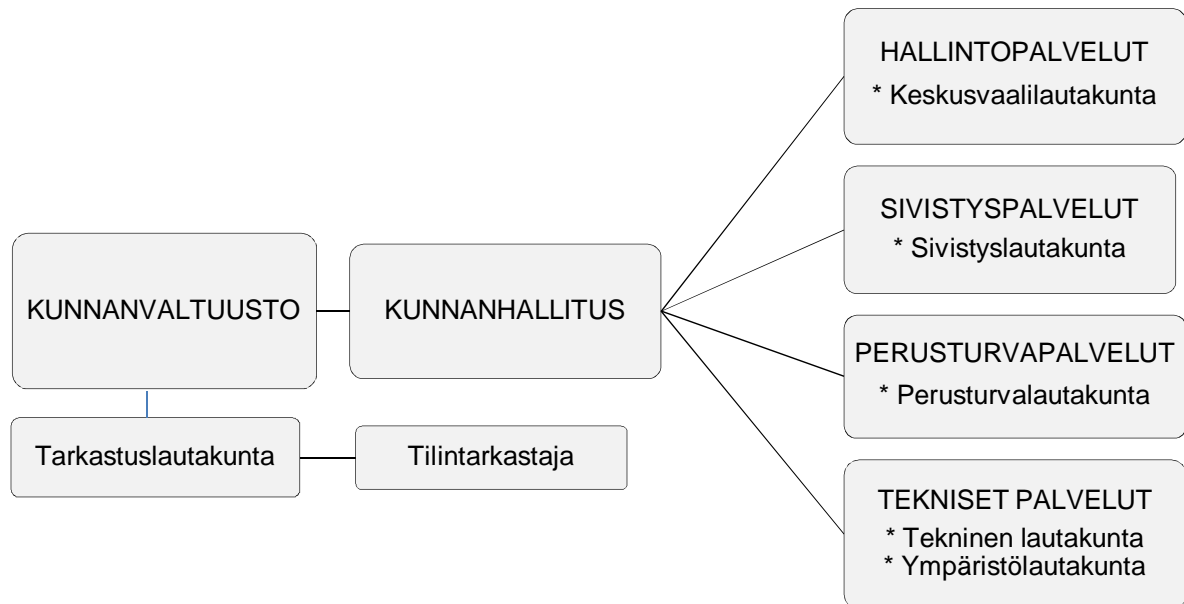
KUNNANVALTUUSTO

KUNNANHALLITUS

Tarkastuslautakunta

Tilintarkastaja

HALLINTOPALVELUT
* Keskusvaalilautakunta

SIVISTYSPALVELUT
* Sivistyslautakunta

PERUSTURVAPALVELUT
* Perusturvalautakunta

TEKNISET PALVELUT
* Tekninen lautakunta
* Ympäristölautakunta